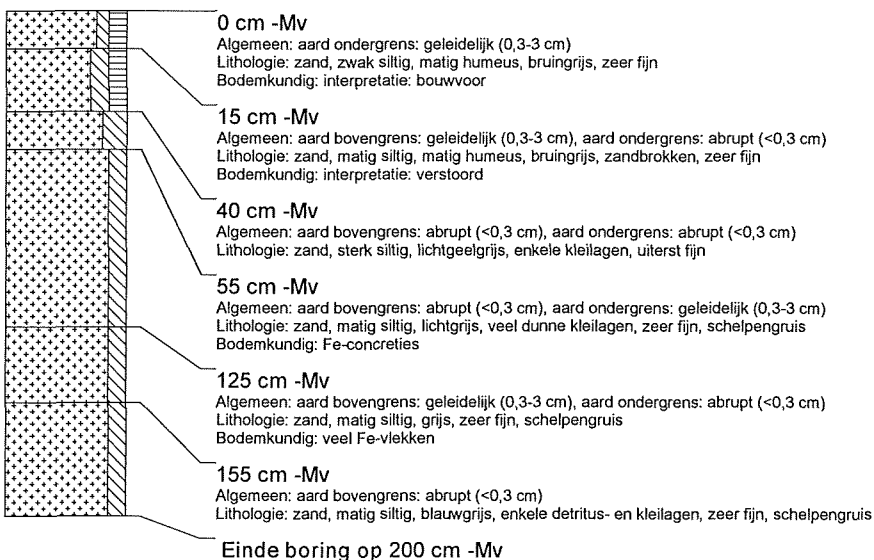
0 cm -Mv
Algemeen: aard ondergrens: geleidelijk (0,3-3 cm)
Lithologie: zand, zwak siltig, matig humeus, bruingrijs, zeer fijn
Bodemkundig: interpretatie: bouwvoor

15 cm -Mv
Algemeen: aard bovengrens: geleidelijk (0,3-3 cm), aard ondergrens: abrupt (<0,3 cm)
Lithologie: zand, matig siltig, matig humeus, bruingrijs, zandbrokken, zeer fijn
Bodemkundig: interpretatie: verstoord

40 cm -Mv
Algemeen: aard bovengrens: abrupt (<0,3 cm), aard ondergrens: abrupt (<0,3 cm)
Lithologie: zand, sterk siltig, lichtgeelgrijs, enkele kleilagen, uiterst fijn

55 cm -Mv
Algemeen: aard bovengrens: abrupt (<0,3 cm), aard ondergrens: geleidelijk (0,3-3 cm)
Lithologie: zand, matig siltig, lichtgrijs, veel dunne kleilagen, zeer fijn, schelpengruis
Bodemkundig: Fe-concreties

125 cm -Mv
Algemeen: aard bovengrens: geleidelijk (0,3-3 cm), aard ondergrens: abrupt (<0,3 cm)
Lithologie: zand, matig siltig, grijs, zeer fijn, schelpengruis
Bodemkundig: veel Fe-vlekken

155 cm -Mv
Algemeen: aard bovengrens: abrupt (<0,3 cm)
Lithologie: zand, matig siltig, blauwgrijs, enkele detritus- en kleilagen, zeer fijn, schelpengruis

Einde boring op 200 cm -Mv